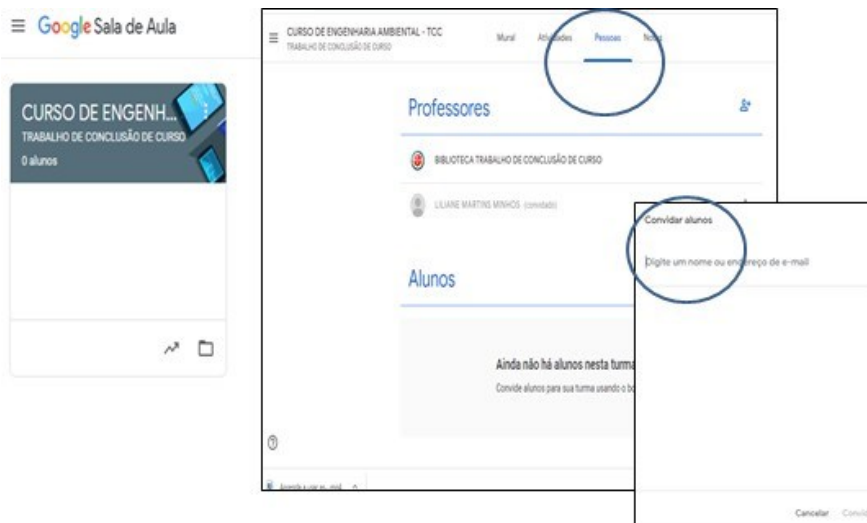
Google Sala de Aula

CURSO DE ENGENH...
TRABALHO DE CONCLUSÃO DE CURSO
0 alunos

CURSO DE ENGENHARIA AMBIENTAL - TCC
TRABALHO DE CONCLUSÃO DE CURSO

Mural Atividades Pessoas Notas

Professores

BIBLIOTECA TRABALHO DE CONCLUSÃO DE CURSO

LILIANE MARTINS MINHOS (convidado)

Alunos

Ainda não há alunos nesta turma

Convide alunos para sua turma usando o bo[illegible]

Convidar alunos

Digite um nome ou endereço de e-mail

Cancelar Convidar